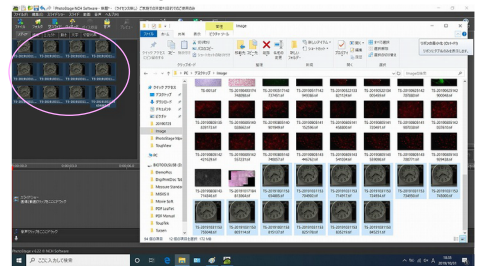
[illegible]

ファイル ホーム 共有 表示

管理

image

ピクチャ ツール

PC > デスクトップ > image

image の検索

クイック アクセス
デスクトップ
ダウンロード
ドキュメント
ピクチャ
image
PhotoStage Nav
TouView
PC
ネットワーク

TS-20190815...

94 個の項目 10 個の項目を選択 172 MB

ここに入力して検索